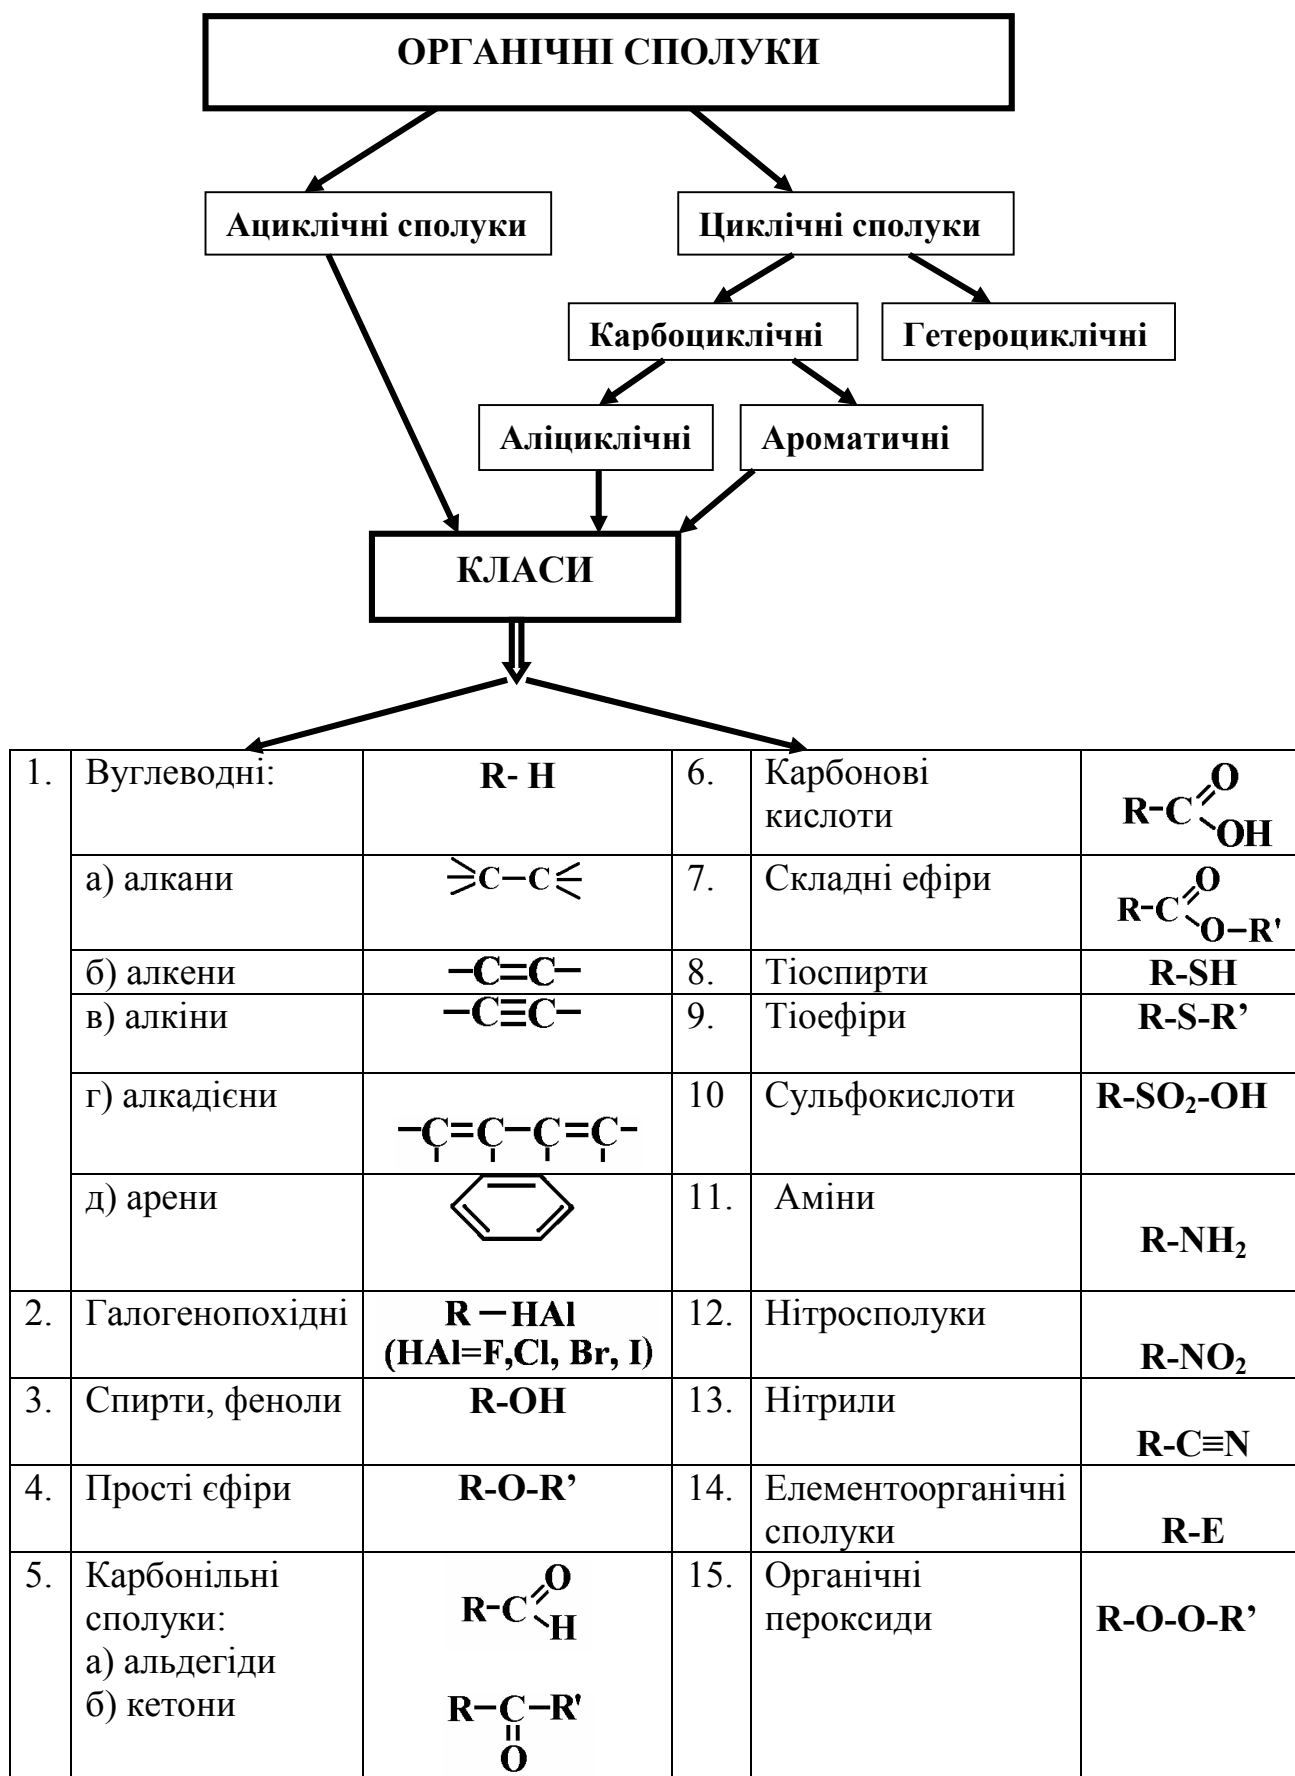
ОРГАНІЧНІ СПОЛУКИ

Ациклічні сполуки

Циклічні сполуки

Карбоциклічні

Гетероциклічні

Аліциклічні

Ароматичні

КЛАСИ

| 1. | Вуглеводні: | R- H | 6. | Карбонові кислоти | $R-C(=O)OH$ |
|---|---|---|---|---|---|
| | а) алкани | $>C-C<$ | 7. | Складні ефіри | $R-C(=O)O-R'$ |
| | б) алкени | $-C=C-$ | 8. | Тіоспирти | R-SH |
| | в) алкіни | $-C\equiv C-$ | 9. | Тіоефіри | R-S-R' |
| | г) алкадієни | $-C=C-C=C-$ | 10 | Сульфокислоти | $R-SO_2-OH$ |
| | д) арени | | 11. | Аміни | $R-NH_2$ |
| 2. | Галогенопохідні | R − HAl (HAl=F,Cl, Br, I) | 12. | Нітросполуки | $R-NO_2$ |
| 3. | Спирти, феноли | R-OH | 13. | Нітрили | $R-C\equiv N$ |
| 4. | Прості єфіри | R-O-R' | 14. | Елементоорганічні сполуки | R-E |
| 5. | Карбонільні сполуки: а) альдегіди б) кетони | $R-C(=O)H$ $R-C(=O)-R'$ | 15. | Органічні пероксиди | R-O-O-R' |